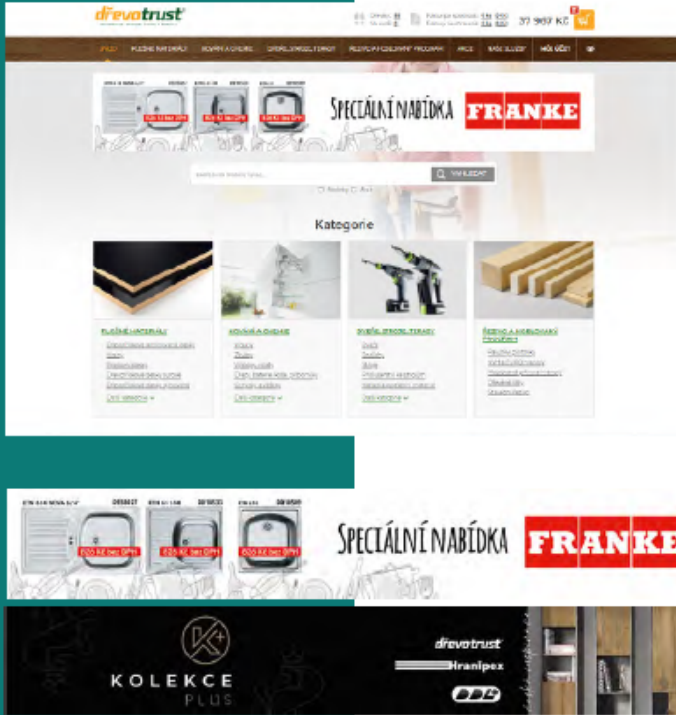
dřevotrust

37 969 Kč

ÚVOD | PLOŠNÉ MATERIÁLY | KOVÁNÍ A DOPLŇKY | UŽITKOVÉ A PRACOVNÍ DESKY | ŘEZIVO A STAVEBNÍ MATERIÁLY | AKCE | NAŠE SLUŽBY | MŮJ ÚČET

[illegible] Kč bez DPH
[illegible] Kč bez DPH
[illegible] Kč bez DPH

Speciální nabídka FRANKE

VYHLEDAT

Kategorie

PLOŠNÉ MATERIÁLY

KOVÁNÍ A DOPLŇKY

ELEKTRICKÉ NÁŘADÍ

ŘEZIVO A STAVEBNÍ MATERIÁLY

Další kategorie
Další kategorie
Další kategorie

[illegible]
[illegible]
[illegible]

826 Kč bez DPH
826 Kč bez DPH
826 Kč bez DPH

Speciální nabídka FRANKE

KOLEKCE PLUS

dřevotrust

Hranipex

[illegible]